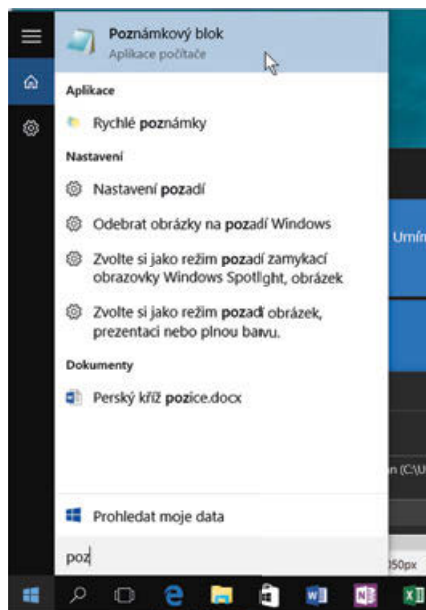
Poznámkový blok
Aplikace počítače

Aplikace

Rychlé poznámky

Nastavení

Nastavení pozadí

Odebrat obrázky na pozadí Windows

Zvolte si jako režim pozadí zamykací obrazovky Windows Spotlight, obrázek

Zvolte si jako režim pozadí obrázek, prezentaci nebo plnou barvu.

Dokumenty

Perský kříž pozice.docx

Prohledat moje data

poz

Umín

n (C:\U

50px